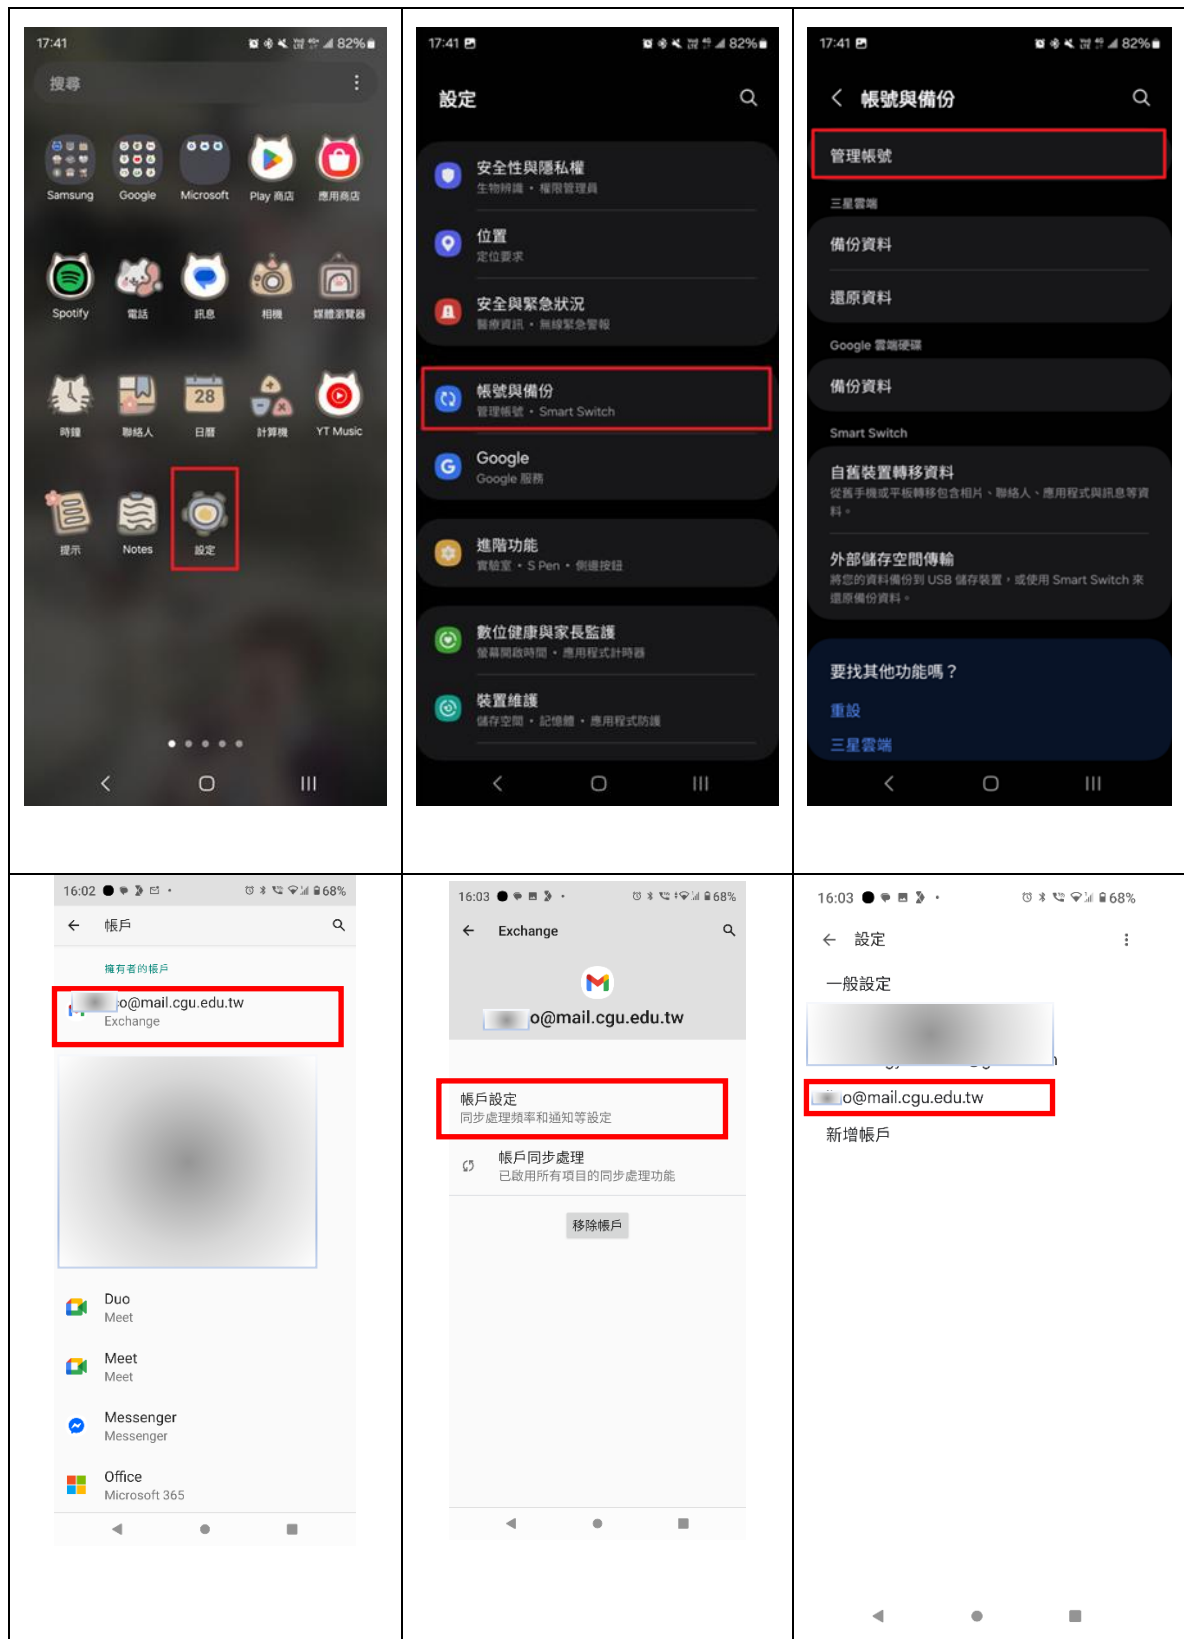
| 17:41 82% 搜尋 Samsung Google Microsoft Play 商店 應用商店 Spotify 電話 訊息 相機 媒體瀏覽器 時鐘 聯絡人 28 日曆 計算機 YT Music 提示 Notes 設定 | 17:41 82% 設定 安全性與隱私權 生物辨識・權限管理員 位置 定位要求 安全與緊急狀況 醫療資訊・無線緊急警報 帳號與備份 管理帳號・Smart Switch Google Google 服務 進階功能 實驗室・S Pen・側邊按鈕 數位健康與家長監護 螢幕開啟時間・應用程式計時器 裝置維護 儲存空間・記憶體・應用程式防護 | 17:41 82% 帳號與備份 管理帳號 三星雲端 備份資料 還原資料 Google 雲端硬碟 備份資料 Smart Switch 自舊裝置轉移資料 從舊手機或平板轉移包含相片、聯絡人、應用程式與訊息等資料。 外部儲存空間傳輸 將您的資料備份到 USB 儲存裝置，或使用 Smart Switch 來還原備份資料。 要找其他功能嗎？ 重設 三星雲端 |
|---|---|---|
| 16:02 68% 帳戶 擁有者的帳戶 o@mail.cgu.edu.tw Exchange Duo Meet Meet Meet Messenger Messenger Office Microsoft 365 | 16:03 68% Exchange o@mail.cgu.edu.tw 帳戶設定 同步處理頻率和通知等設定 帳戶同步處理 已啟用所有項目的同步處理功能 移除帳戶 | 16:03 68% 設定 一般設定 o@mail.cgu.edu.tw 新增帳戶 |